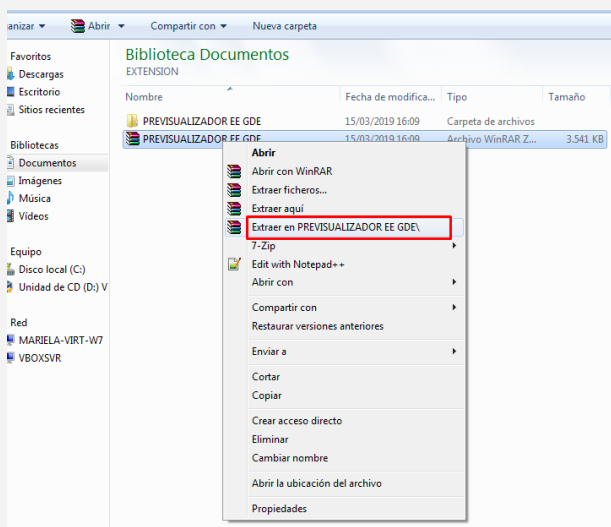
anizar ▾ Abrir ▾ Compartir con ▾ Nueva carpeta

Favoritos
Descargas
Escritorio
Sitios recientes

Bibliotecas
Documentos
Imágenes
Música
Vídeos

Equipo
Disco local (C:)
Unidad de CD (D:) V

Red
MARIELA-VIRT-W7
VBOXSVR

Biblioteca Documentos
EXTENSION

| Nombre | Fecha de modifica... | Tipo | Tamaño |
|---|---|---|---|
| PREVISUALIZADOR EE GDE | 15/03/2019 16:09 | Carpeta de archivos | |
| PREVISUALIZADOR EE GDE | 15/03/2019 16:09 | Archivo WinRAR Z... | 3.541 KB |

Abrir
Abrir con WinRAR
Extraer ficheros...
Extraer aquí
Extraer en PREVISUALIZADOR EE GDE\
7-Zip
Edit with Notepad++
Abrir con
Compartir con
Restaurar versiones anteriores
Enviar a
Cortar
Copiar
Crear acceso directo
Eliminar
Cambiar nombre
Abrir la ubicación del archivo
Propiedades